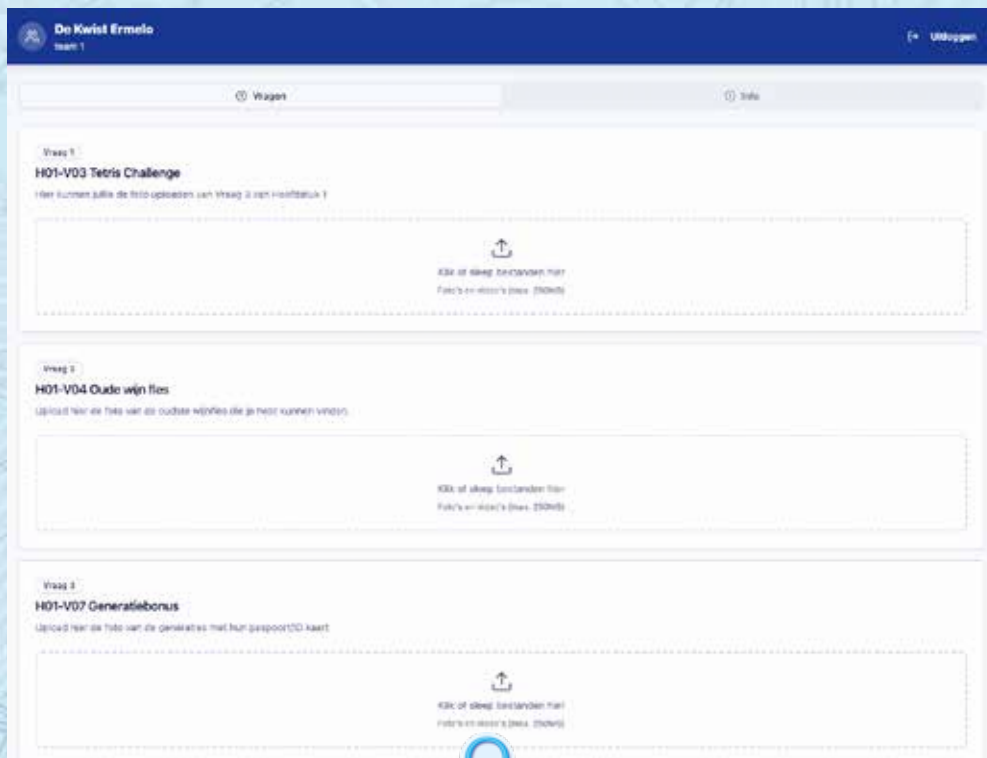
De Kwist Ermelo
team 1

Uitloggen

Vragen

Info

Vraag 1
H01-V03 Tetris Challenge
Hier kunnen jullie de foto uploaden van Vraag 3 van Hoofdstuk 1

Klik of sleep bestanden hier
Foto's en video's (max. 250MB)

Vraag 2
H01-V04 Oude wijn fles
Upload hier de foto van de oudste wijnfles die je hebt kunnen vinden.

Klik of sleep bestanden hier
Foto's en video's (max. 250MB)

Vraag 3
H01-V07 Generatiebonus
Upload hier de foto van de generaties met hun paspoort/ID kaart

Klik of sleep bestanden hier
Foto's en video's (max. 250MB)